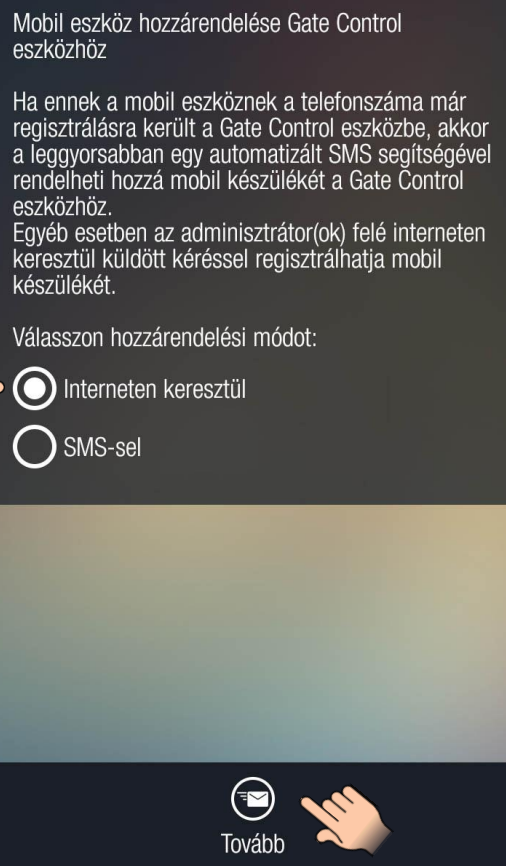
Mobil eszköz hozzárendelése Gate Control eszközhöz

Ha ennek a mobil eszköznek a telefonszáma már regisztrálásra került a Gate Control eszközbe, akkor a leggyorsabban egy automatizált SMS segítségével rendelheti hozzá mobil készülékét a Gate Control eszközhöz.
Egyéb esetben az adminisztrátor(ok) felé interneten keresztül küldött kéréssel regisztrálhatja mobil készülékét.

Válasszon hozzárendelési módot:

Interneten keresztül

SMS-sel

Tovább